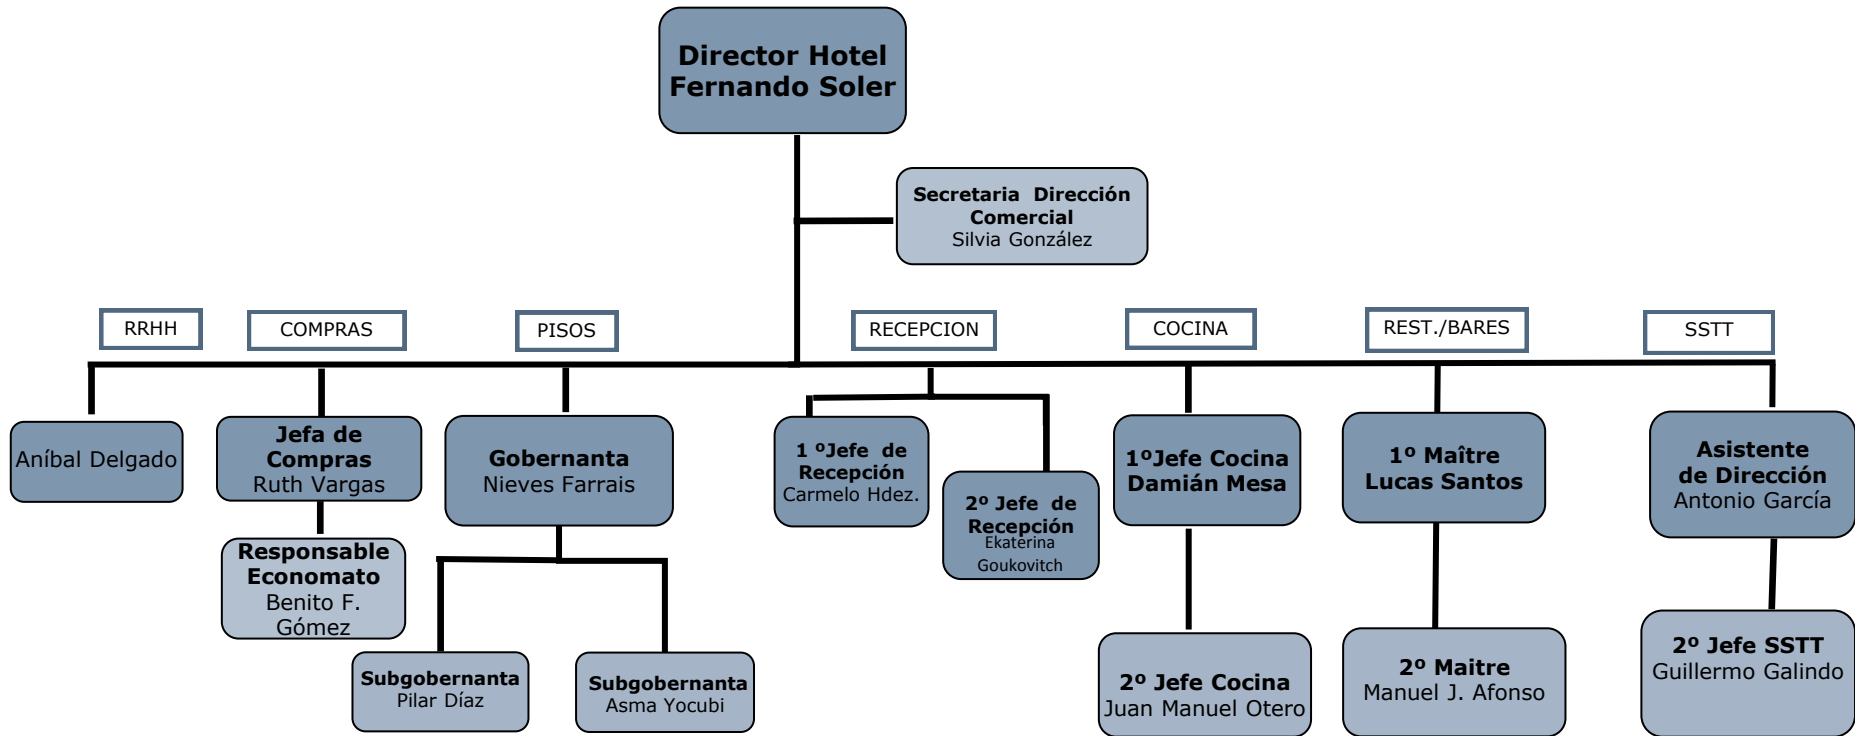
Director Hotel
Fernando Soler

Secretaria Dirección Comercial
Silvia González

RRHH

COMPRAS

PISOS

RECEPCION

COCINA

REST./BARES

SSTT

Aníbal Delgado

Jefa de Compras
Ruth Vargas

Responsable Economato
Benito F. Gómez

Gobernanta
Nieves Farrais

Subgobernanta
Pilar Díaz

Subgobernanta
Asma Yocubi

1 ºJefe de Recepción
Carmelo Hdez.

2º Jefe de Recepción
Ekaterina Goukovitch

1ºJefe Cocina
Damián Mesa

2º Jefe Cocina
Juan Manuel Otero

1º Maître
Lucas Santos

2º Maitre
Manuel J. Afonso

Asistente de Dirección
Antonio García

2º Jefe SSTT
Guillermo Galindo